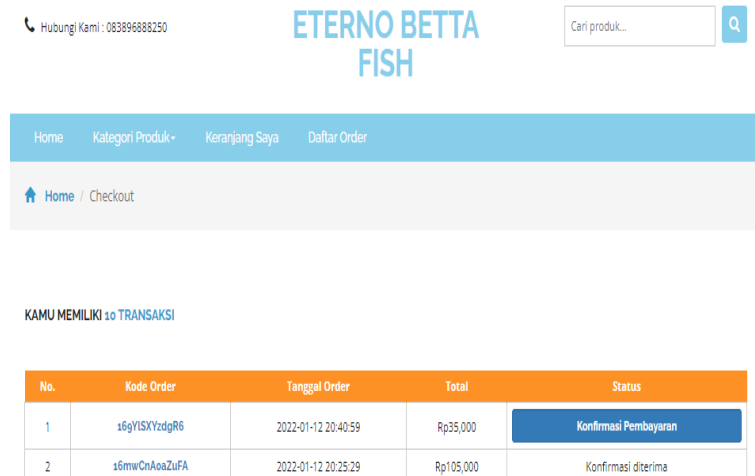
Hubungi Kami : 083896888250

ETERNO BETTA FISH

Cari produk...

Home Kategori Produk Keranjang Saya Daftar Order

Home / Checkout

KAMU MEMILIKI 10 TRANSAKSI

| No. | Kode Order | Tanggal Order | Total | Status |
|---|---|---|---|---|
| 1 | 16gYLSXYzdgR6 | 2022-01-12 20:40:59 | Rp35,000 | Konfirmasi Pembayaran |
| 2 | 16mwCnAoaZuFA | 2022-01-12 20:25:29 | Rp105,000 | Konfirmasi diterima |